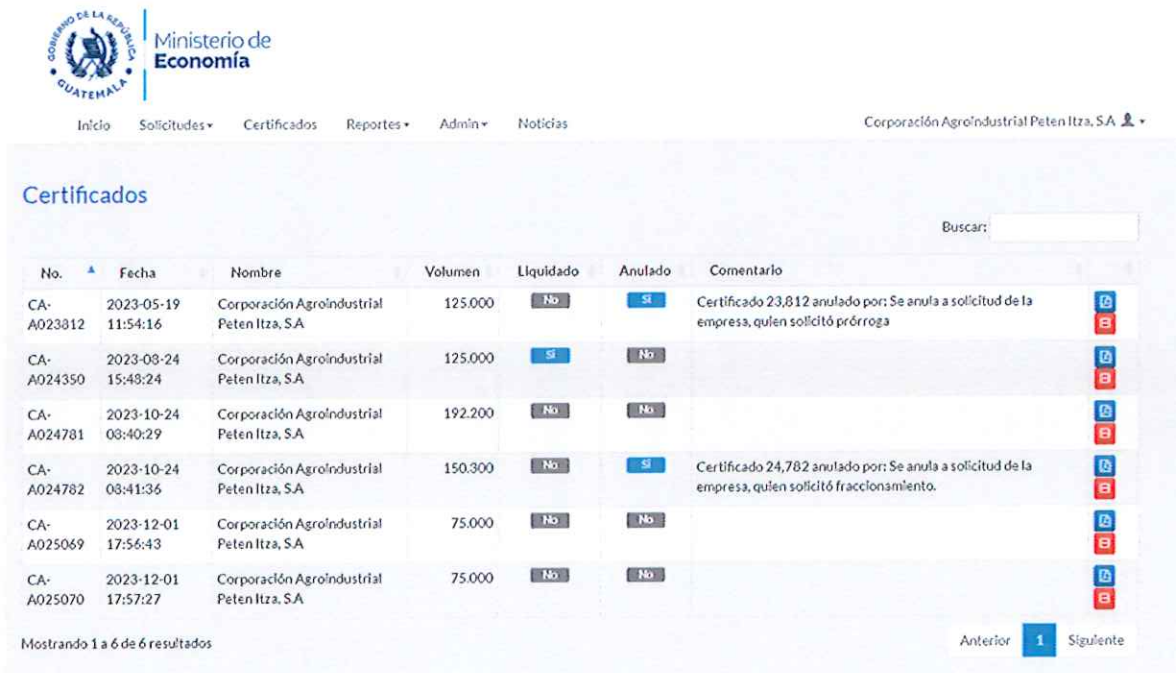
GOBIERNO DE LA REPÚBLICA GUATEMALA

Ministerio de Economía

Inicio Solicitudes▾ Certificados Reportes▾ Admin▾ Noticias

Corporación Agroindustrial Peten Itza, S.A ▾

Certificados

Buscar:

| No. | Fecha | Nombre | Volumen | Liquidado | Anulado | Comentario | |
|---|---|---|---|---|---|---|---|
| CA-A023812 | 2023-05-19 11:54:16 | Corporación Agroindustrial Peten Itza, S.A | 125.000 | No | Sí | Certificado 23,812 anulado por: Se anula a solicitud de la empresa, quien solicitó prórroga | |
| CA-A024350 | 2023-08-24 15:48:24 | Corporación Agroindustrial Peten Itza, S.A | 125.000 | Sí | No | | |
| CA-A024781 | 2023-10-24 08:40:29 | Corporación Agroindustrial Peten Itza, S.A | 192.200 | No | No | | |
| CA-A024782 | 2023-10-24 08:41:36 | Corporación Agroindustrial Peten Itza, S.A | 150.300 | No | Sí | Certificado 24,782 anulado por: Se anula a solicitud de la empresa, quien solicitó fraccionamiento. | |
| CA-A025069 | 2023-12-01 17:56:43 | Corporación Agroindustrial Peten Itza, S.A | 75.000 | No | No | | |
| CA-A025070 | 2023-12-01 17:57:27 | Corporación Agroindustrial Peten Itza, S.A | 75.000 | No | No | | |

Mostrando 1 a 6 de 6 resultados

Anterior 1 Siguiente